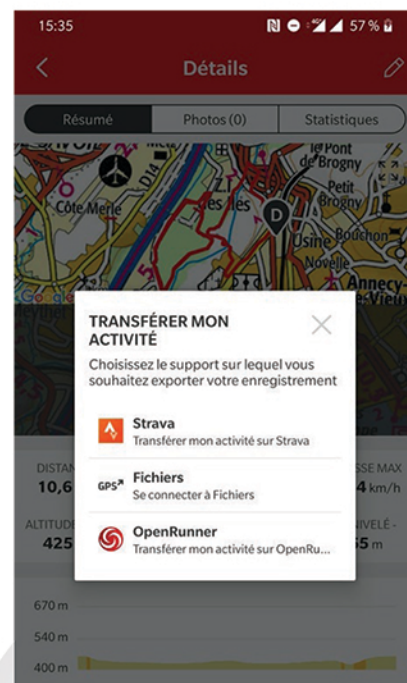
15:35
57 %

Détails

Résumé
Photos (0)
Statistiques

Côte Merle
ZI des Iles
le Pont de Brogny
Petit Brogny
Usine
Bouchon
Novelle
Annecy-le-Vieux
Google

TRANSFÉRER MON ACTIVITÉ

Choisissez le support sur lequel vous souhaitez exporter votre enregistrement

Strava
Transférer mon activité sur Strava

GPS
Fichiers
Se connecter à Fichiers

OpenRunner
Transférer mon activité sur OpenRu...

DISTAN
10,6
ALTITUDE
425
SSE MAX
4 km/h
NIVELÉ -
5 m

670 m
540 m
400 m